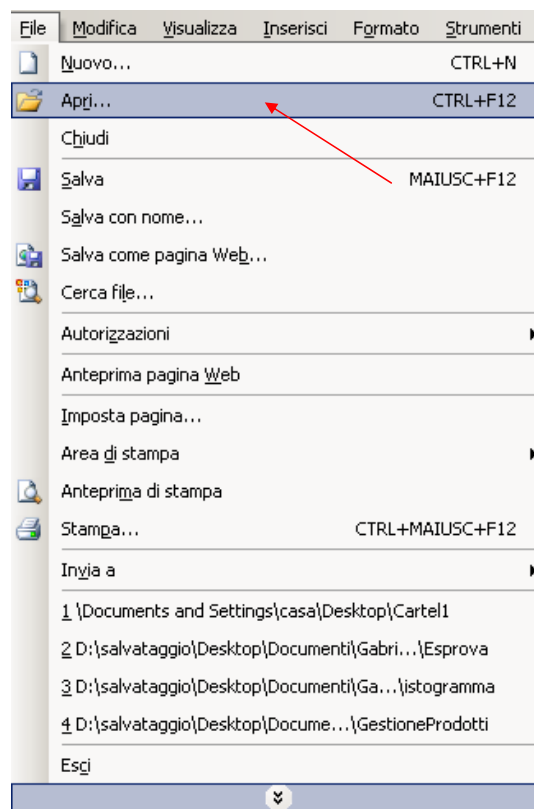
File Modifica Visualizza Inserisci Formato Strumenti

Nuovo... CTRL+N
Apri... CTRL+F12
Chiudi
Salva MAIUSC+F12
Salva con nome...
Salva come pagina Web...
Cerca file...
Autorizzazioni
Anteprima pagina Web
Imposta pagina...
Area di stampa
Anteprima di stampa
Stampa... CTRL+MAIUSC+F12
Invia a
1 \Documents and Settings\casa\Desktop\Cartel1
2 D:\salvataggio\Desktop\Documenti\Gabri...\Esprova
3 D:\salvataggio\Desktop\Documenti\Ga...\istogramma
4 D:\salvataggio\Desktop\Docume...\GestioneProdotti
Esci